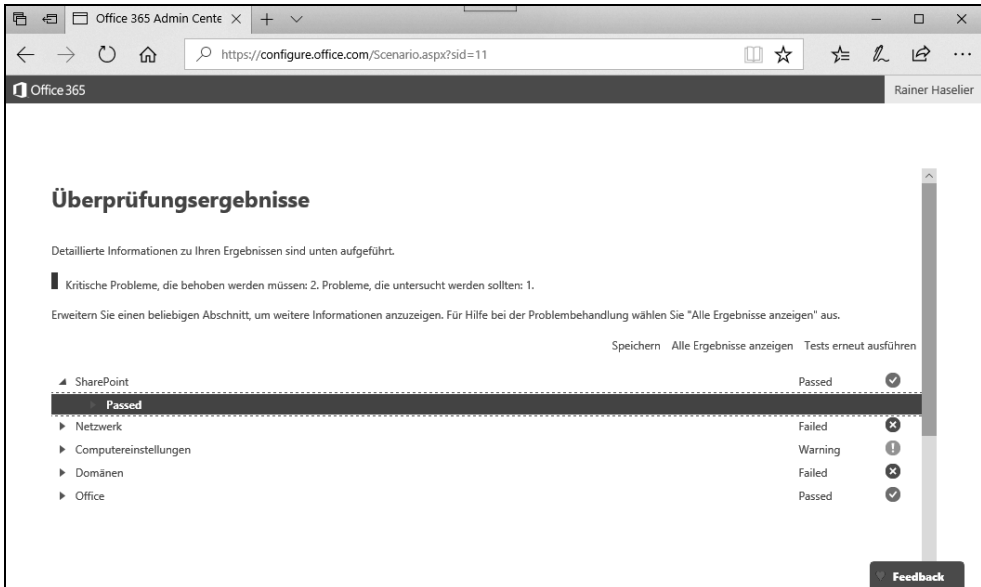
Office 365 Admin Cente ×

https://configure.office.com/Scenario.aspx?sid=11

Office 365

Rainer Haselier

Überprüfungsergebnisse

Detaillierte Informationen zu Ihren Ergebnissen sind unten aufgeführt.

Kritische Probleme, die behoben werden müssen: 2. Probleme, die untersucht werden sollten: 1.

Erweitern Sie einen beliebigen Abschnitt, um weitere Informationen anzuzeigen. Für Hilfe bei der Problembehandlung wählen Sie "Alle Ergebnisse anzeigen" aus.

Speichern Alle Ergebnisse anzeigen Tests erneut ausführen

| | |
|---|---|
| SharePoint | Passed |
| Passed | |
| Netzwerk | Failed |
| Computereinstellungen | Warning |
| Domänen | Failed |
| Office | Passed |

Feedback